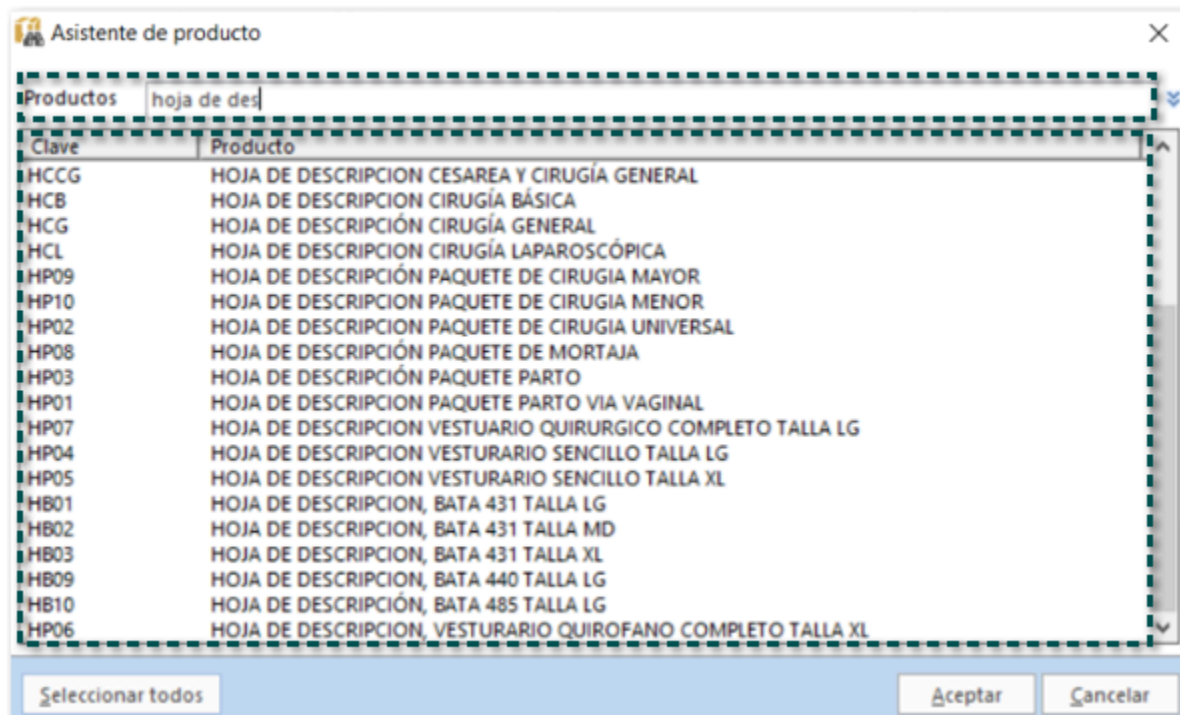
Asistente de producto

Productos hoja de des

| Clave | Producto |
|---|---|
| HCCG | HOJA DE DESCRIPCION CESAREA Y CIRUGÍA GENERAL |
| HCB | HOJA DE DESCRIPCION CIRUGÍA BÁSICA |
| HCG | HOJA DE DESCRIPCIÓN CIRUGÍA GENERAL |
| HCL | HOJA DE DESCRIPCION CIRUGÍA LAPAROSCÓPICA |
| HP09 | HOJA DE DESCRIPCIÓN PAQUETE DE CIRUGIA MAYOR |
| HP10 | HOJA DE DESCRIPCION PAQUETE DE CIRUGIA MENOR |
| HP02 | HOJA DE DESCRIPCION PAQUETE DE CIRUGIA UNIVERSAL |
| HP08 | HOJA DE DESCRIPCIÓN PAQUETE DE MORTAJA |
| HP03 | HOJA DE DESCRIPCIÓN PAQUETE PARTO |
| HP01 | HOJA DE DESCRIPCION PAQUETE PARTO VIA VAGINAL |
| HP07 | HOJA DE DESCRIPCION VESTUARIO QUIRURGICO COMPLETO TALLA LG |
| HP04 | HOJA DE DESCRIPCION VESTURARIO SENCILLO TALLA LG |
| HP05 | HOJA DE DESCRIPCION VESTURARIO SENCILLO TALLA XL |
| HB01 | HOJA DE DESCRIPCION, BATA 431 TALLA LG |
| HB02 | HOJA DE DESCRIPCION, BATA 431 TALLA MD |
| HB03 | HOJA DE DESCRIPCION, BATA 431 TALLA XL |
| HB09 | HOJA DE DESCRIPCION, BATA 440 TALLA LG |
| HB10 | HOJA DE DESCRIPCIÓN, BATA 485 TALLA LG |
| HP06 | HOJA DE DESCRIPCION, VESTURARIO QUIROFANO COMPLETO TALLA XL |

Seleccionar todos
Aceptar
Cancelar